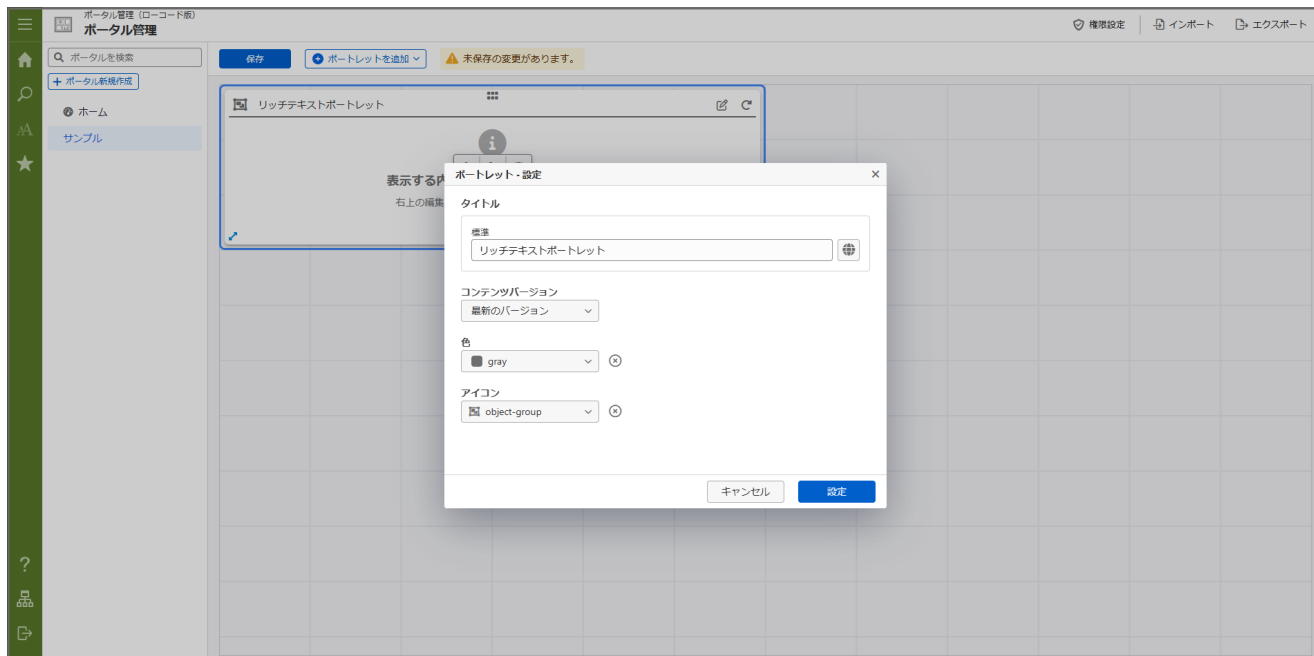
ポータル管理（ローコード版）
ポータル管理

権限設定 インポート エクスポート

ポータルを検索
+ ポータル新規作成
ホーム
サンプル

保存
ポートレットを追加
未保存の変更があります。

リッチテキストポートレット

表示する内
右上の編集

ポートレット - 設定
タイトル
標準
リッチテキストポートレット
コンテンツバージョン
最新のバージョン
色
gray
アイコン
object-group
キャンセル
設定